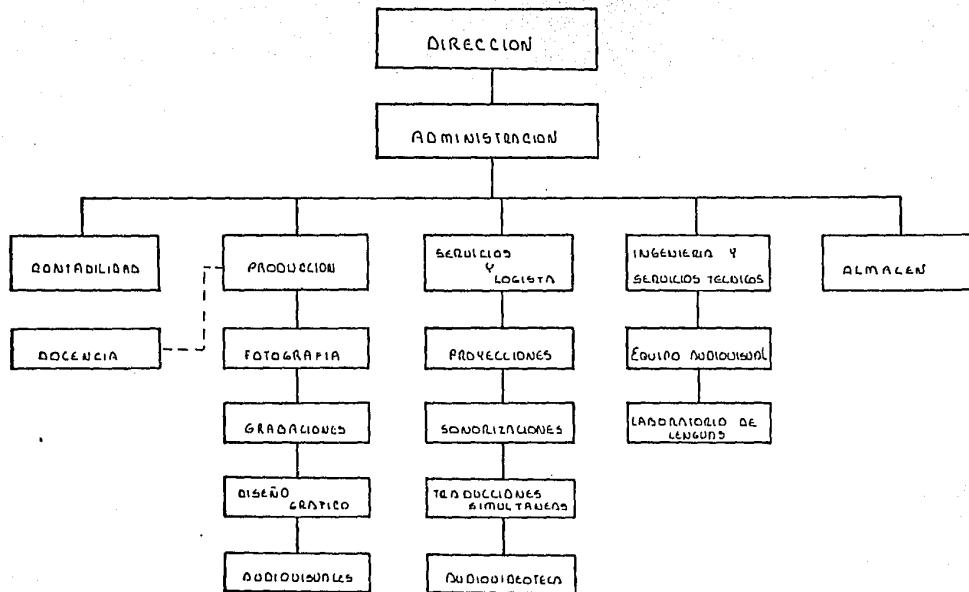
DIRECCION

ADMINISTRACION

CONTABILIDAD

PRODUCCION

SERVICIOS Y LOGISTA

INGENIERIA Y SERVICIOS TECNICOS

ALMACEN

DOCENCIA

FOTOGRAFIA

GRABACIONES

DISEÑO GRAFICO

AUDIOVISUALES

PROYECCIONES

SONORIZACIONES

TRADUCCIONES SIMULTANEAS

AUDIOVIDEOTECA

EQUIPO AUDIOVISUAL

LABORATORIO DE LENGUAS